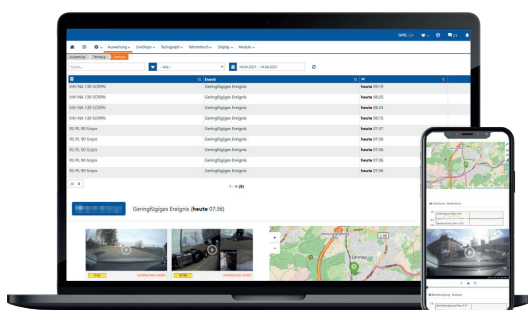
Auswertung Livedaten Tachograph Fahrtenbuch Display Module

Suche... Alle 14.04.2021 - 14.04.2021

| Event | |
|---|---|
| Geringfügiges Ereignis | heute 09:19 |
| Geringfügiges Ereignis | heute 09:25 |
| Geringfügiges Ereignis | heute 09:24 |
| Geringfügiges Ereignis | heute 09:13 |
| Geringfügiges Ereignis | heute 07:37 |
| Geringfügiges Ereignis | heute 07:36 |
| Geringfügiges Ereignis | heute 07:36 |
| Geringfügiges Ereignis | heute 07:36 |
| Geringfügiges Ereignis | heute 07:36 |

1 - 9 (9)

Geringfügiges Ereignis (heute 07:36)